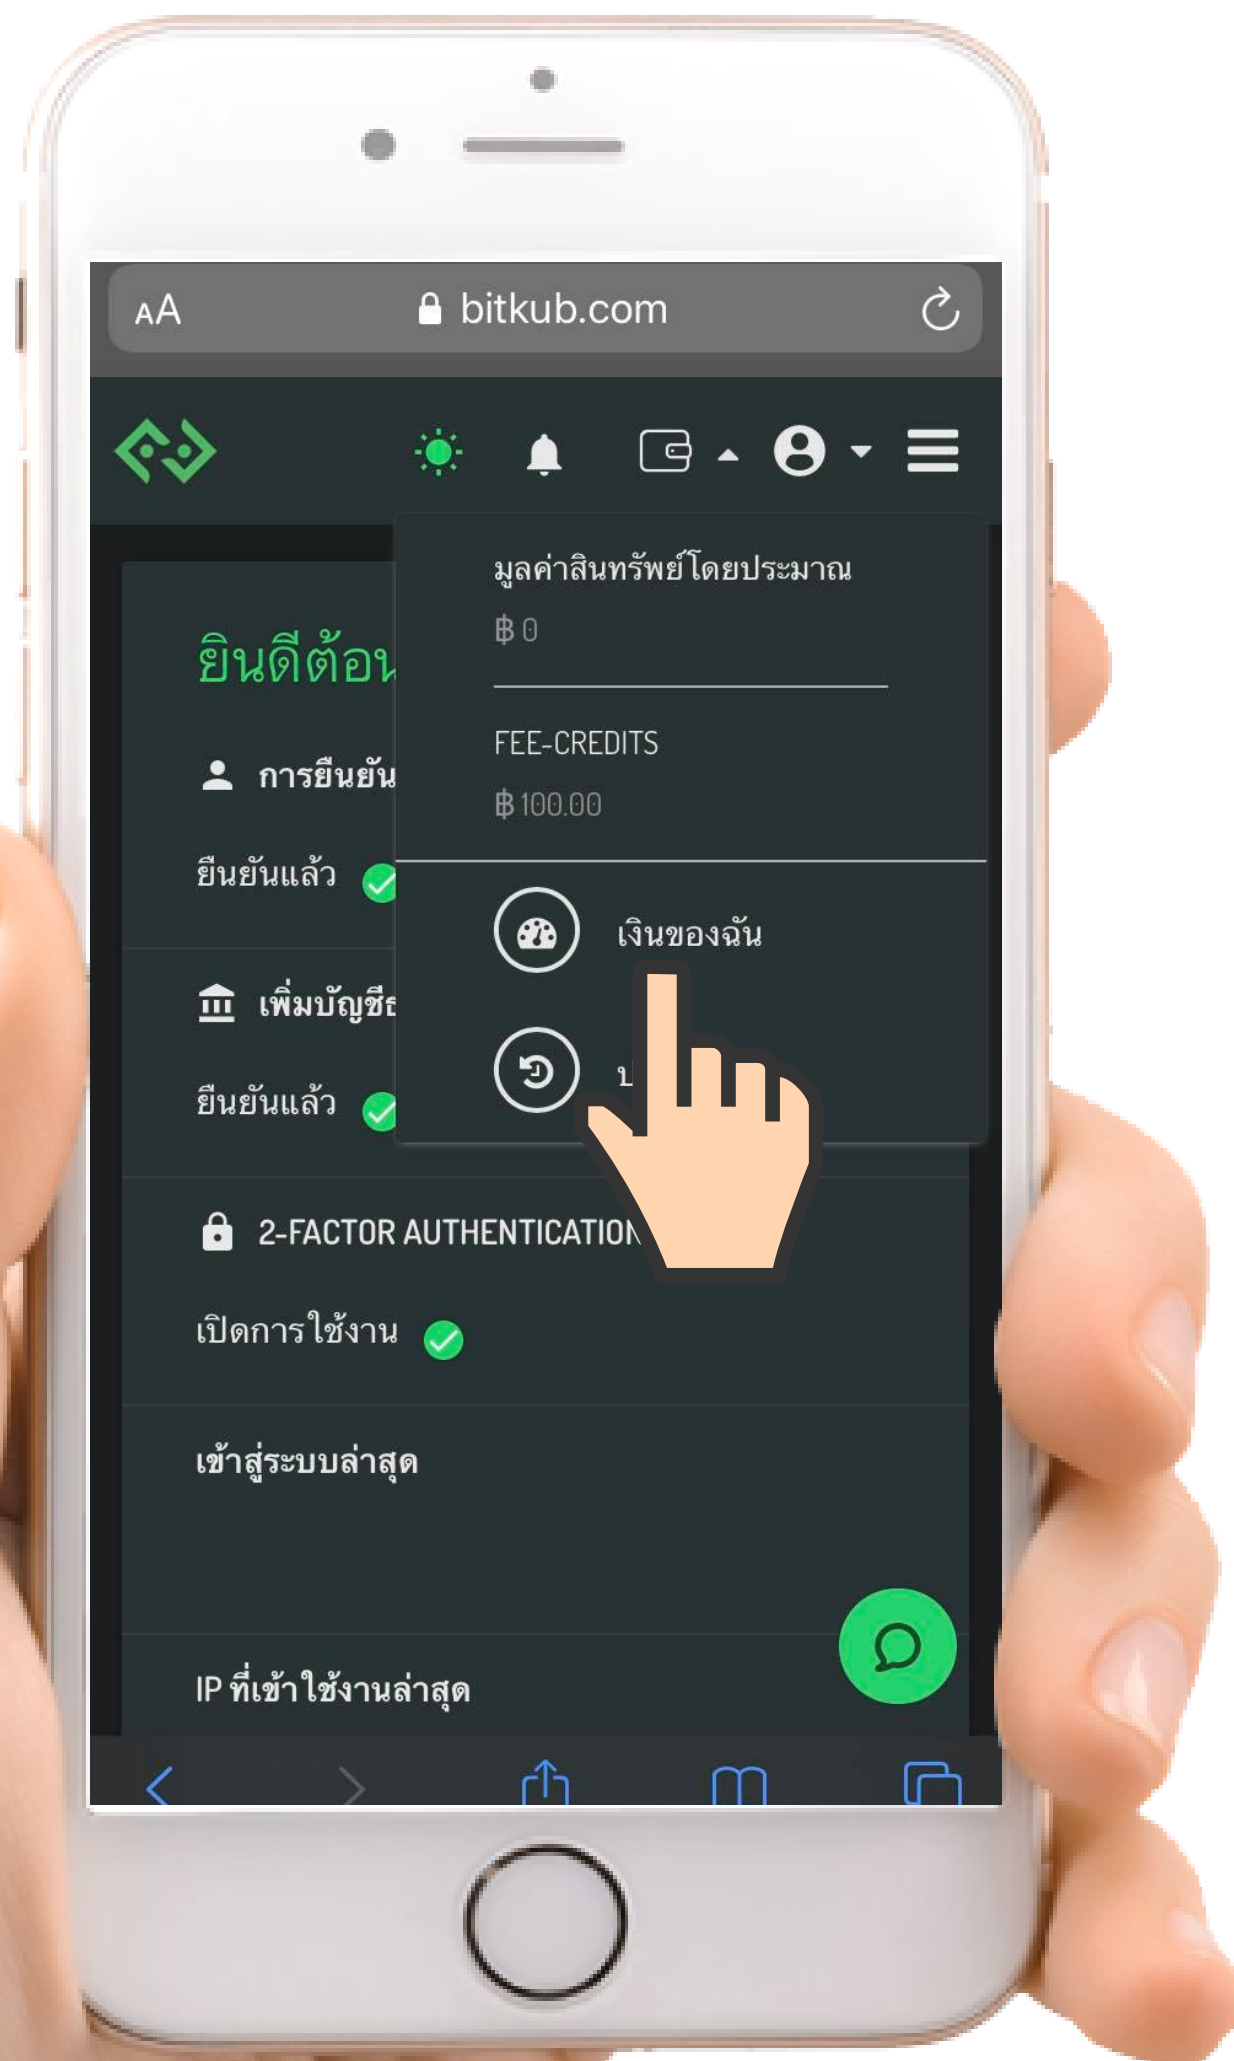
AA bitkub.com

มูลค่าสินทรัพย์โดยประมาณ

฿ 0

FEE-CREDITS

฿ 100.00

เงินของฉัน

ป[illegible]

ยินดีต้อน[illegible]

การยืนยัน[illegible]

ยืนยันแล้ว

เพิ่มบัญชี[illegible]

ยืนยันแล้ว

2-FACTOR AUTHENTICATION

เปิดการใช้งาน

เข้าสู่ระบบล่าสุด

IP ที่เข้าใช้งานล่าสุด